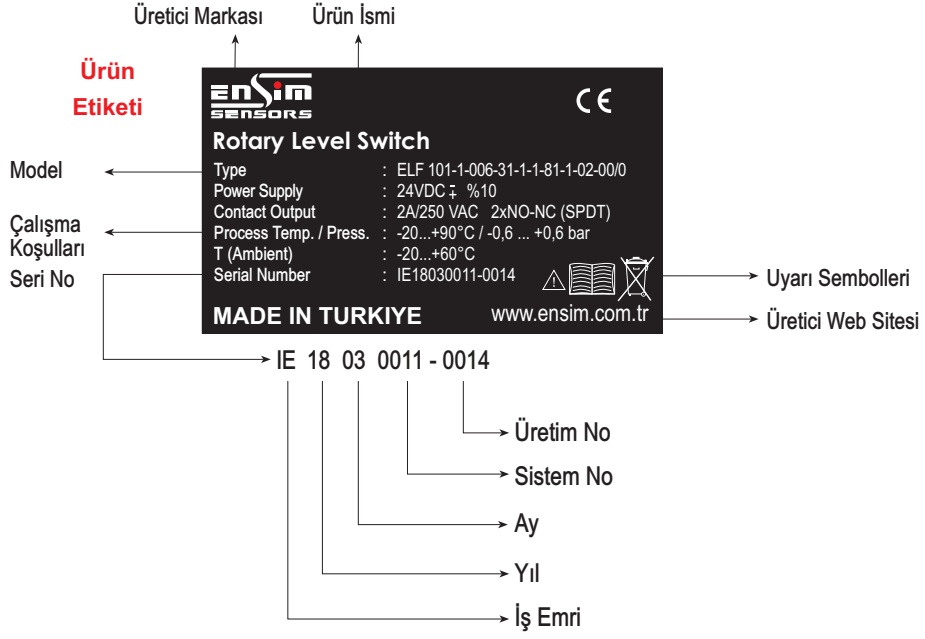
Üretici Markası

Ürün İsmi

Ürün Etiketi

ENSIM SENSORS

CE

Rotary Level Switch

| | | |
|---|---|---|
| Type | : | ELF 101-1-006-31-1-1-81-1-02-00/0 |
| Power Supply | : | 24VDC $\mp$ %10 |
| Contact Output | : | 2A/250 VAC 2xNO-NC (SPDT) |
| Process Temp. / Press. | : | -20...+90°C / -0,6 ... +0,6 bar |
| T (Ambient) | : | -20...+60°C |
| Serial Number | : | IE18030011-0014 |

MADE IN TURKIYE

www.ensim.com.tr

Model

Çalışma Koşulları

Seri No

Uyarı Sembolleri

Üretici Web Sitesi

IE 18 03 0011 - 0014

Üretim No

Sistem No

Ay

Yıl

İş Emri